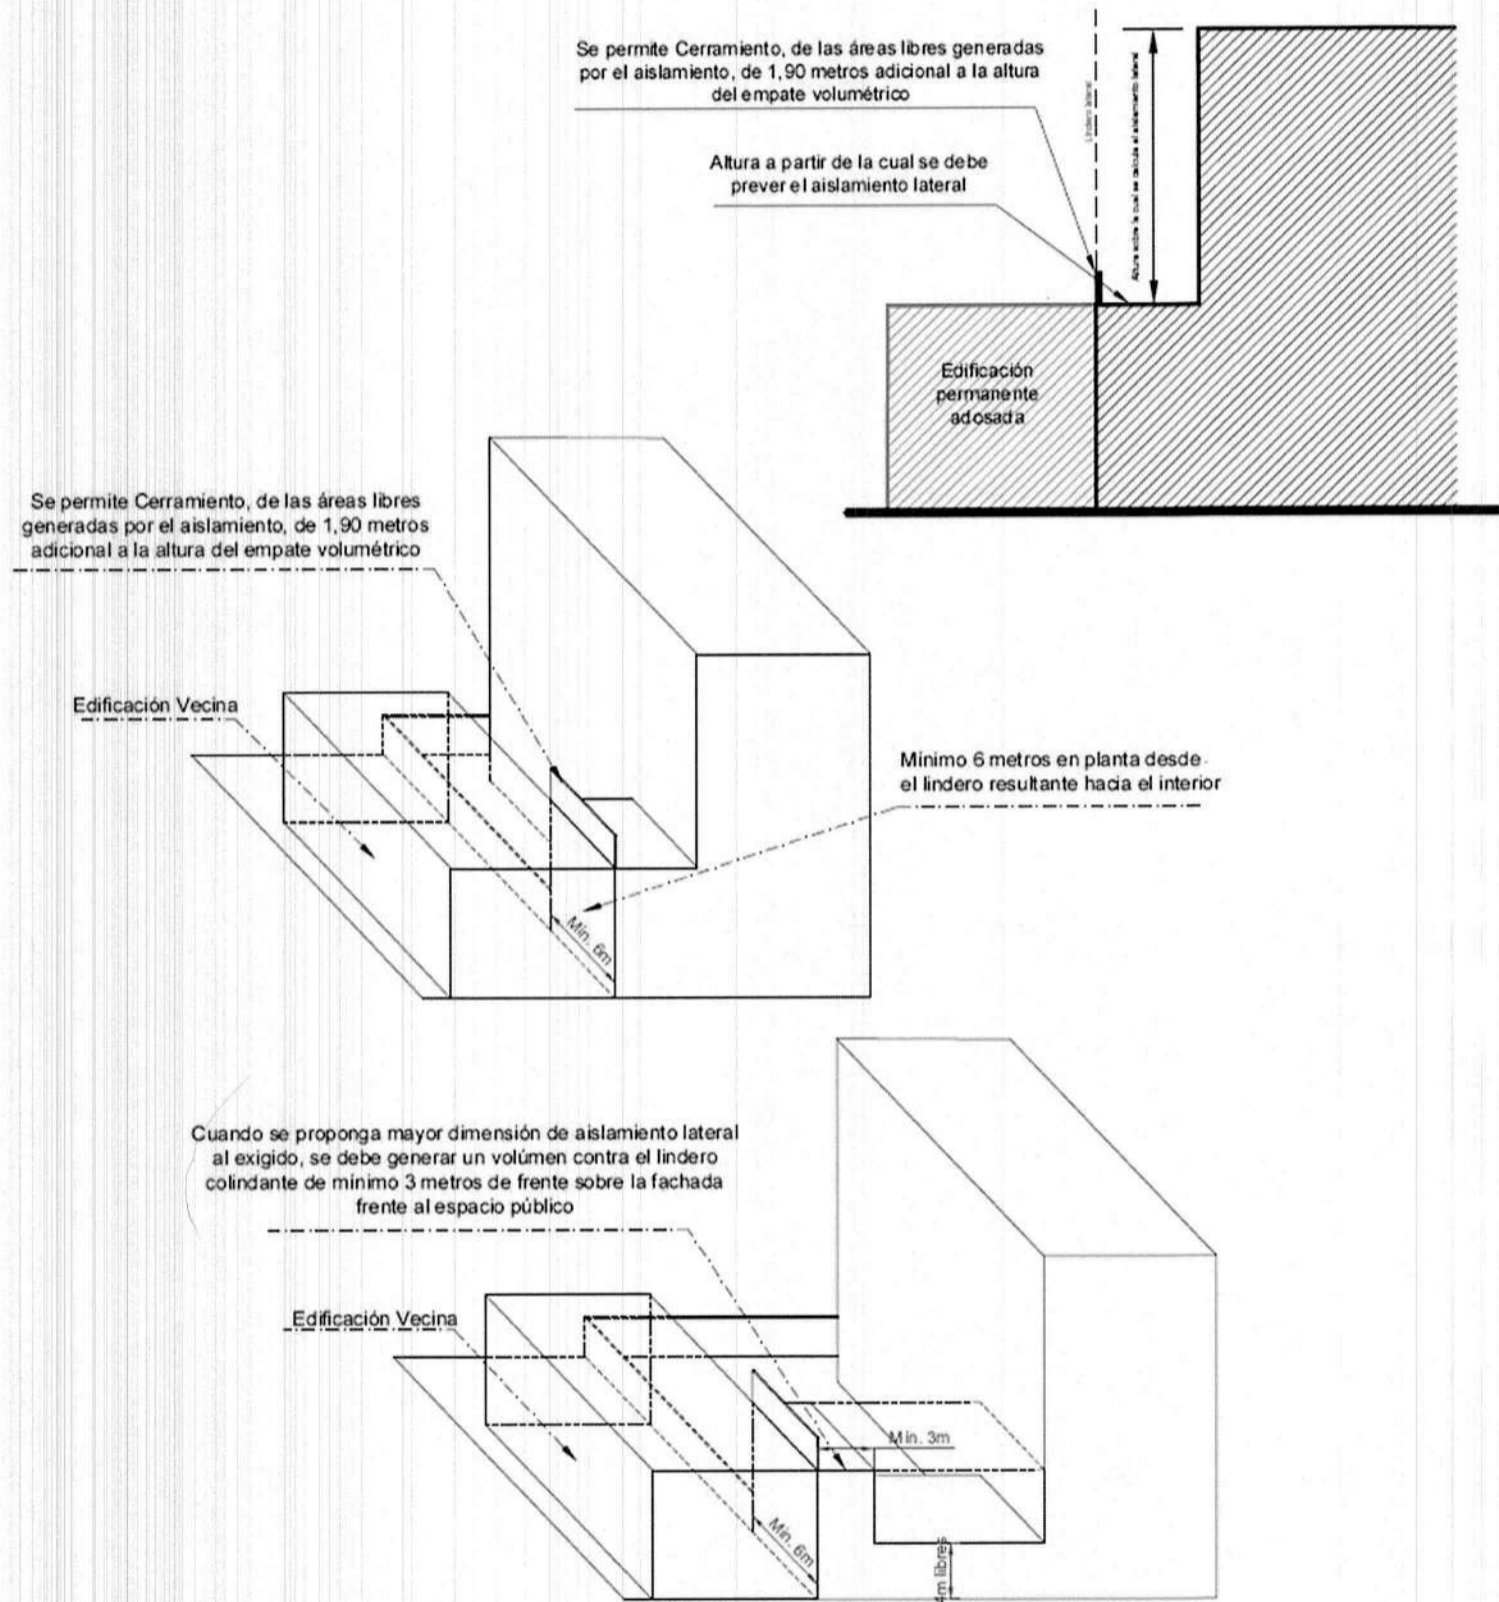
Se permite Cerramiento, de las áreas libres generadas por el aislamiento, de 1,90 metros adicional a la altura del empate volumétrico

Lindero lateral

Altura sobre la cual se calcula el aislamiento lateral

Altura a partir de la cual se debe prever el aislamiento lateral

Edificación permanente adosada

Se permite Cerramiento, de las áreas libres generadas por el aislamiento, de 1,90 metros adicional a la altura del empate volumétrico

Edificación Vecina

Mínimo 6 metros en planta desde el lindero resultante hacia el interior

Mín. 6m

Cuando se proponga mayor dimensión de aislamiento lateral al exigido, se debe generar un volúmen contra el lindero colindante de mínimo 3 metros de frente sobre la fachada frente al espacio público

Edificación Vecina

Mín. 3m

Mín. 6m

4m libres